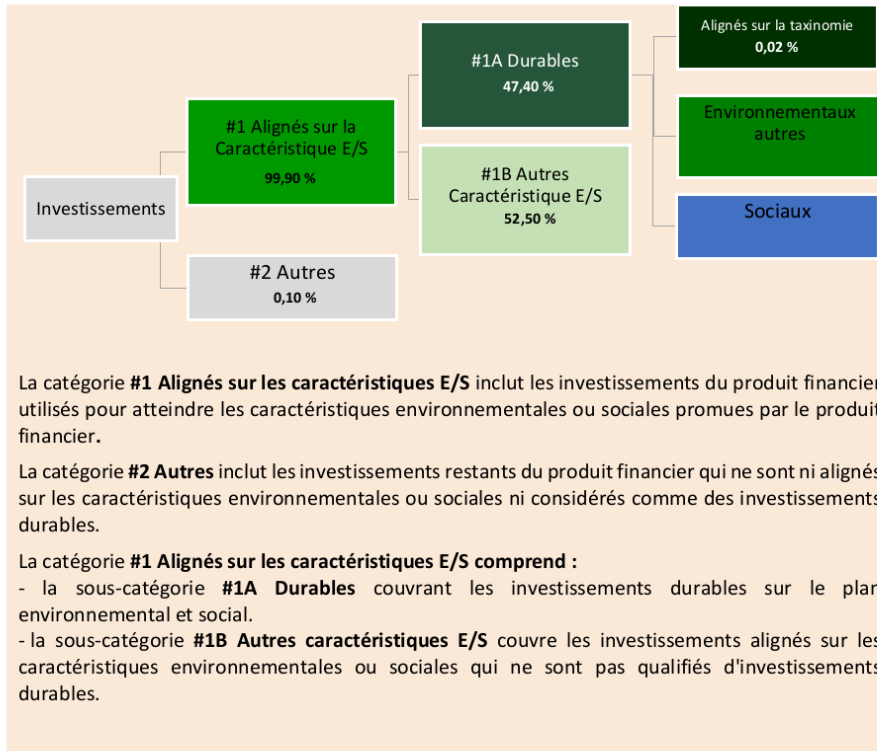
Investissements

#1 Alignés sur la Caractéristique E/S
99,90 %

#2 Autres
0,10 %

#1A Durables
47,40 %

#1B Autres Caractéristique E/S
52,50 %

Alignés sur la taxinomie
0,02 %

Environnementaux autres

Sociaux

La catégorie **#1 Alignés sur les caractéristiques E/S** inclut les investissements du produit financier utilisés pour atteindre les caractéristiques environnementales ou sociales promues par le produit financier.

La catégorie **#2 Autres** inclut les investissements restants du produit financier qui ne sont ni alignés sur les caractéristiques environnementales ou sociales ni considérés comme des investissements durables.

La catégorie **#1 Alignés sur les caractéristiques E/S comprend :**
- la sous-catégorie **#1A Durables** couvrant les investissements durables sur le plan environnemental et social.
- la sous-catégorie **#1B Autres caractéristiques E/S** couvre les investissements alignés sur les caractéristiques environnementales ou sociales qui ne sont pas qualifiés d'investissements durables.